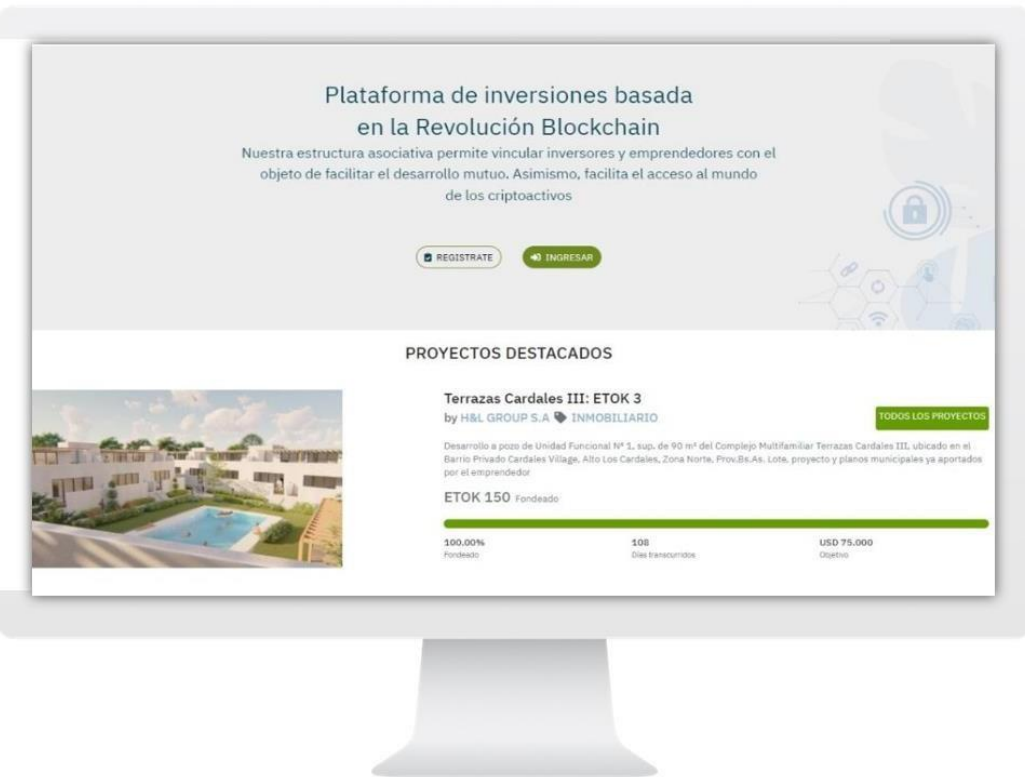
Plataforma de inversiones basada en la Revolución Blockchain

Nuestra estructura asociativa permite vincular inversores y emprendedores con el objeto de facilitar el desarrollo mutuo. Asimismo, facilita el acceso al mundo de los criptoactivos

REGISTRATE

INGRESAR

PROYECTOS DESTACADOS

Terrazas Cardales III: ETOK 3

by H&L GROUP S.A INMOBILIARIO

TODOS LOS PROYECTOS

Desarrollo a pozo de Unidad Funcional N° 1, sup. de 90 m² del Complejo Multifamiliar Terrazas Cardales III, ubicado en el Barrio Privado Cardales Village, Alto Los Cardales, Zona Norte, Prov.Bs.As. Lote, proyecto y planos municipales ya aportados por el emprendedor

ETOK 150 Fondeado

| 100.00% | 108 | USD 75.000 |
|---|---|---|
| Fondeado | Días transcurridos | Objetivo |